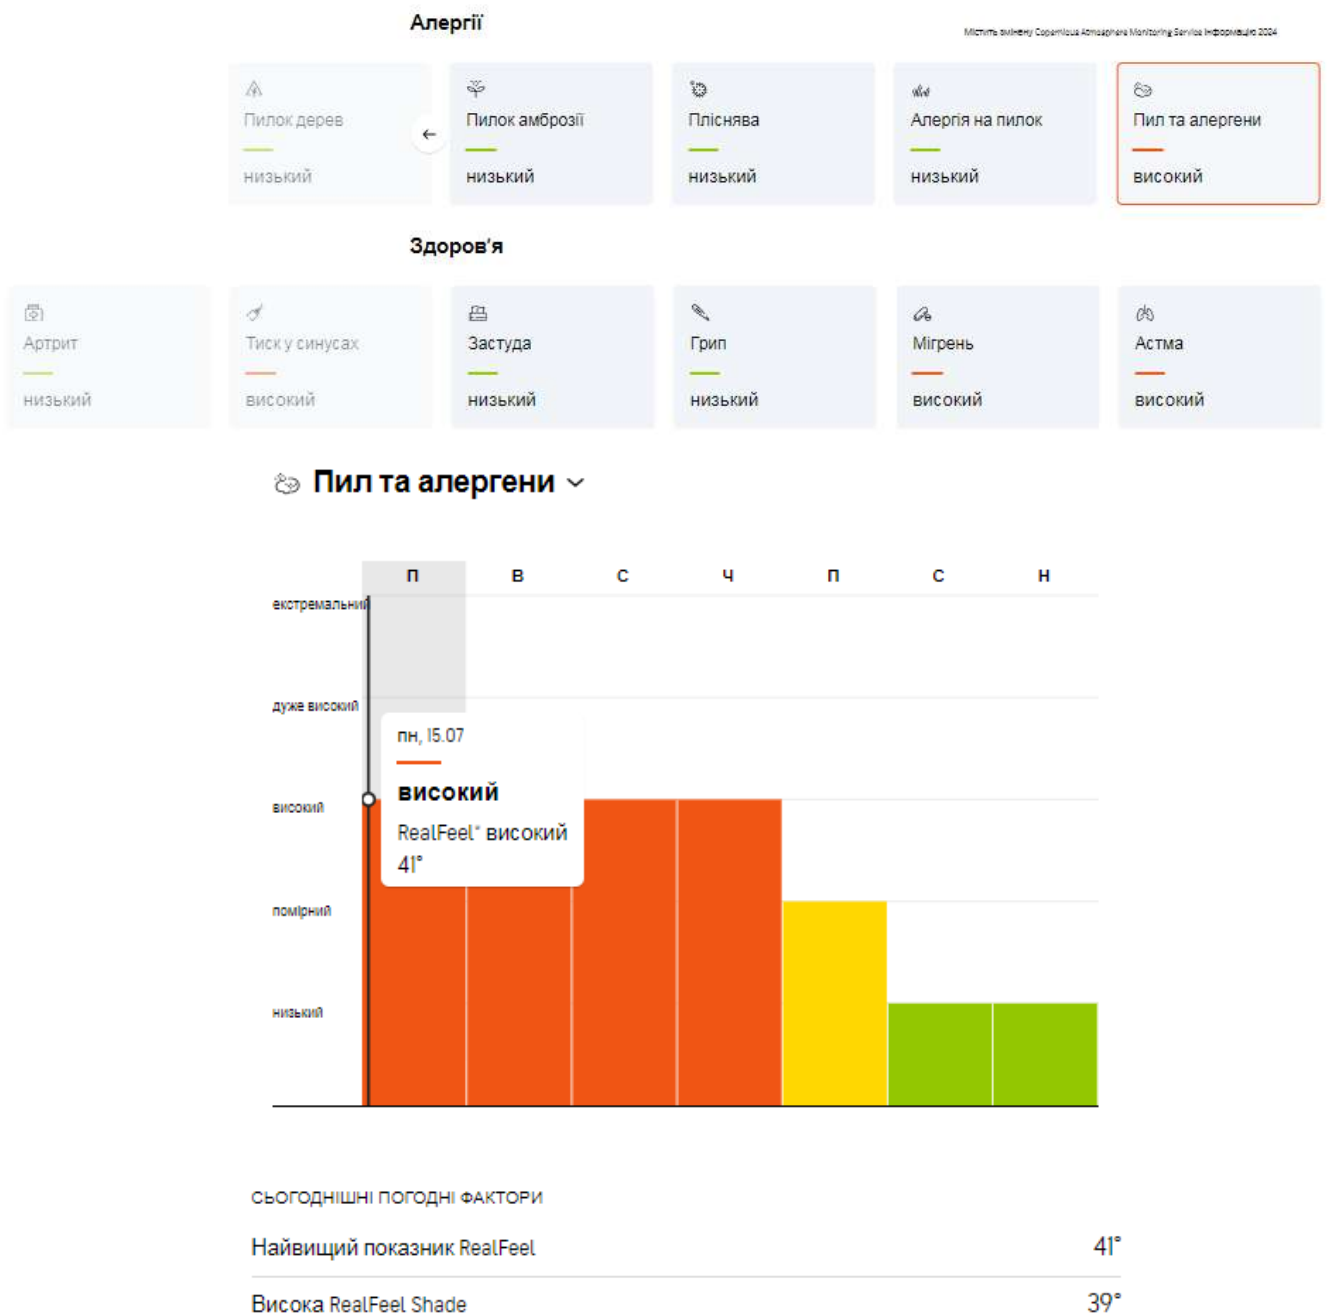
Алергії

Містить змінену Copernicus Atmosphere Monitoring Service інформацію 2024

Пилок дерев
низький

Пилок амброзії
низький

Пліснява
низький

Алергія на пилок
низький

Пил та алергени
високий

Здоров'я

Артрит
низький

Тиск у синусах
високий

Застуда
низький

Грип
низький

Мігрень
високий

Астма
високий

Пил та алергени

П В С Ч П С Н

екстремальний
дуже високий
високий
помірний
низький

пн, 15.07
високий
RealFeel® високий
41°

СЬОГОДНІШНІ ПОГОДНІ ФАКТОРИ

Найвищий показник RealFeel 41°

Висока RealFeel Shade 39°